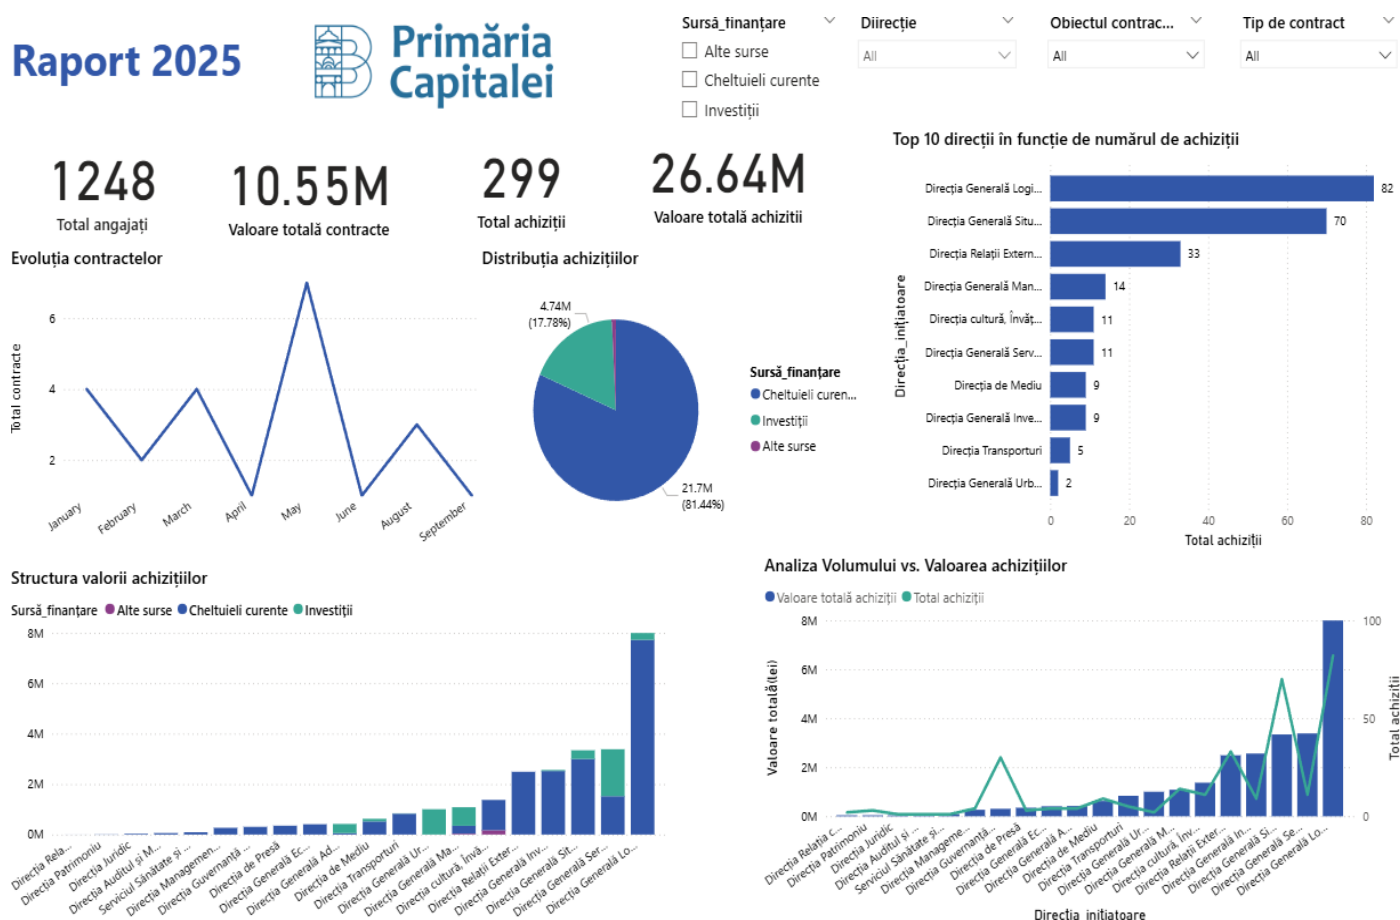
Raport 2025

Primăria Capitalei

Sursă_finanțare
Alte surse
Cheltuieli curente
Investiții

Diirecție
All

Obiectul contrac...
All

Tip de contract
All

1248
Total angajați

10.55M
Valoare totală contracte

299
Total achiziții

26.64M
Valoare totală achizitii

Evoluția contractelor

Total contracte
6
4
2
January
February
March
April
May
June
August
September

Distribuția achizițiilor

4.74M (17.78%)
21.7M (81.44%)

Sursă_finanțare
Cheltuieli curen...
Investiții
Alte surse

Top 10 direcții în funcție de numărul de achiziții

Direcția_inițiatoare

| Direcția | Total achiziții |
|---|---|
| Direcția Generală Logi... | 82 |
| Direcția Generală Situ... | 70 |
| Direcția Relații Extern... | 33 |
| Direcția Generală Man... | 14 |
| Direcția cultură, Învăț... | 11 |
| Direcția Generală Serv... | 11 |
| Direcția de Mediu | 9 |
| Direcția Generală Inve... | 9 |
| Direcția Transporturi | 5 |
| Direcția Generală Urb... | 2 |

0
20
40
60
80
Total achiziții

Structura valorii achizițiilor

Sursă_finanțare Alte surse Cheltuieli curente Investiții
8M
6M
4M
2M
0M
Direcția Rela...
Direcția Patrimoniu
Direcția Juridic
Direcția Auditul și M...
Serviciul Sănătate și ...
Direcția Managemen...
Direcția Guvernanță ...
Direcția de Presă
Direcția Generală Ec...
Direcția Generală Ad...
Direcția de Mediu
Direcția Transporturi
Direcția Generală Ur...
Direcția Generală Ma...
Direcția cultură, Învă...
Direcția Relații Exter...
Direcția Generală Inv...
Direcția Generală Sit...
Direcția Generală Ser...
Direcția Generală Lo...

Analiza Volumului vs. Valoarea achizițiilor

Valoare totală achiziții Total achiziții
Valoare totală(lei)
8M
6M
4M
2M
0M
100
50
0
Total achiziții
Direcția Relația c...
Direcția Patrimoniu
Direcția Juridic
Direcția Auditul și ...
Serviciul Sănătate și...
Direcția Manageme...
Direcția Guvernanță...
Direcția de Presă
Direcția Generală Ec...
Direcția Generală A...
Direcția de Mediu
Direcția Transporturi
Direcția Generală Ur...
Direcția Generală M...
Direcția cultură, Înv...
Direcția Relații Exter...
Direcția Generală In...
Direcția Generală Si...
Direcția Generală Se...
Direcția Generală Lo...
Direcția_inițiatoare